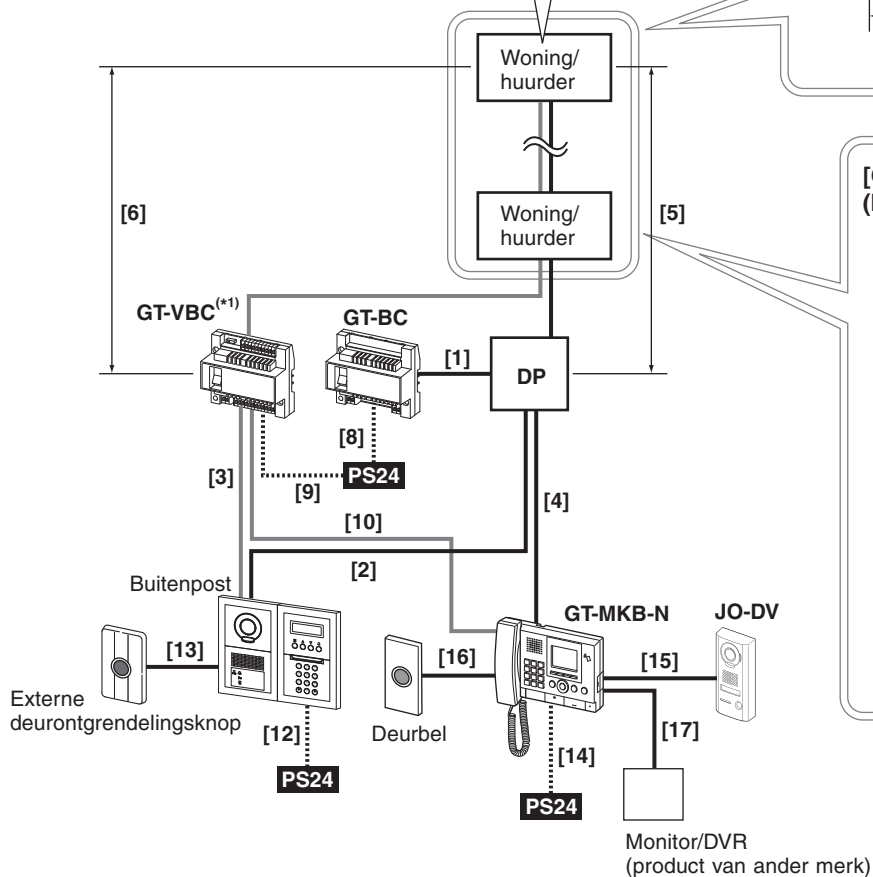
Woning/ huurder

Woning/ huurder

[6]

[5]

[(

GT-VBC$^{(*1)}$

GT-BC

[1]

DP

[8]

[3]

[9]

PS24

[4]

[10]

[2]

Buitenpost

GT-MKB-N

JO-DV

[13]

[16]

[15]

Externe deurontgrendelingsknop

[12]

Deurbel

[17]

[14]

PS24

PS24

Monitor/DVR (product van ander merk)